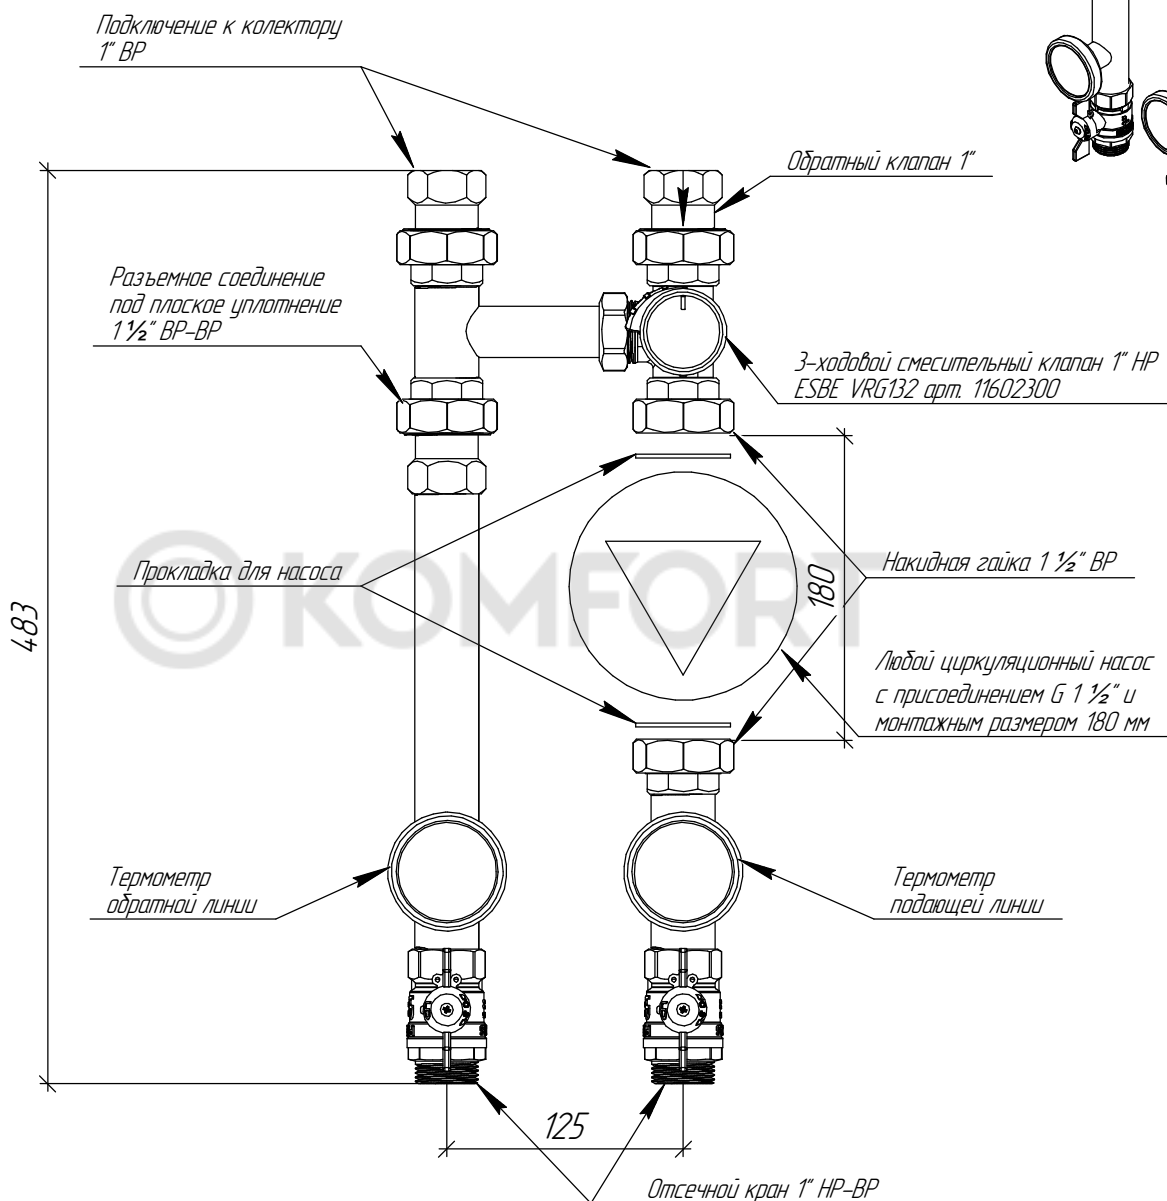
Подключение к колектору 1" ВР

Обратный клапан 1"

Разъемное соединение под плоское уплотнение 1½" ВР-ВР

3-ходовой смесительный клапан 1" НР ESBE VRG132 арт. 11602300

Прокладка для насоса

KOMFORT

Накидная гайка 1 ½" ВР

483

180

Любой циркуляционный насос с присоединением G 1 ½" и монтажным размером 180 мм

Термометр обратной линии

Термометр подающей линии

125

Отсечной кран 1" НР-ВР